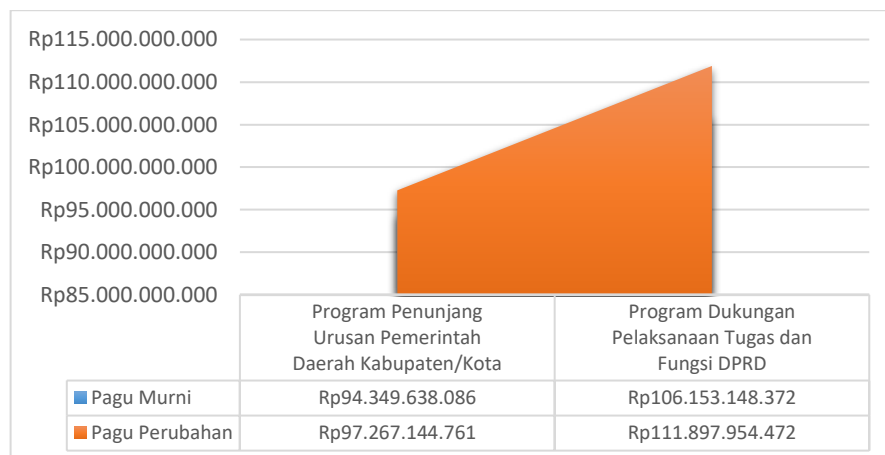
Rp115.000.000.000
Rp110.000.000.000
Rp105.000.000.000
Rp100.000.000.000
Rp95.000.000.000
Rp90.000.000.000
Rp85.000.000.000

| | Program Penunjang Urusan Pemerintah Daerah Kabupaten/Kota | Program Dukungan Pelaksanaan Tugas dan Fungsi DPRD |
|---|---|---|
| Pagu Murni | Rp94.349.638.086 | Rp106.153.148.372 |
| Pagu Perubahan | Rp97.267.144.761 | Rp111.897.954.472 |